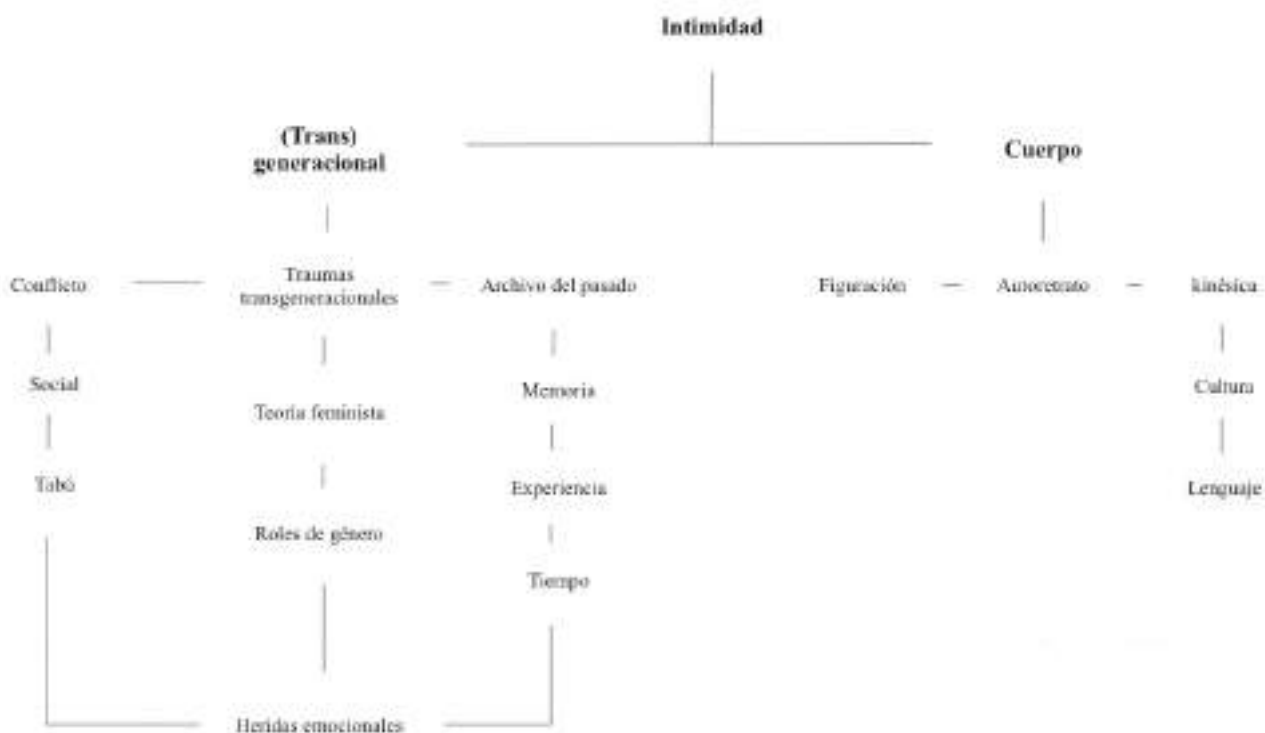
Intimidad

(Trans) generacional

Cuerpo

Conflicto

Traumas transgeneracionales

Archivo del pasado

Figuración

Autorretrato

kinésica

Social

Teoría feminista

Memoria

Cultura

Tabú

Experiencia

Lenguaje

Roles de género

Tiempo

Heridas emocionales